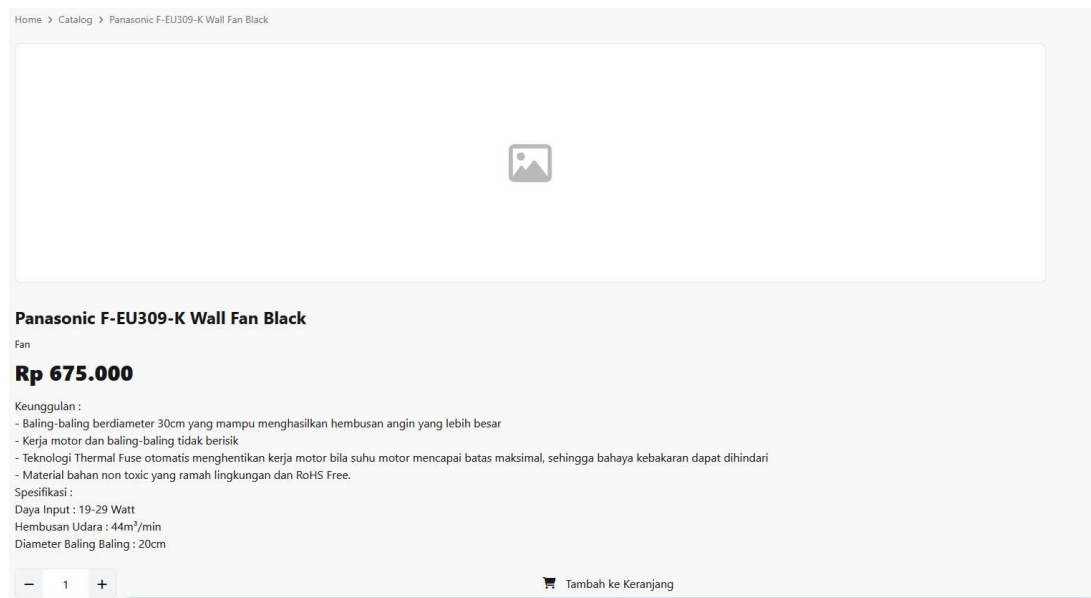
Home > Catalog > Panasonic F-EU309-K Wall Fan Black

Panasonic F-EU309-K Wall Fan Black

Fan

Rp 675.000

Keunggulan :
- Baling-baling berdiameter 30cm yang mampu menghasilkan hembusan angin yang lebih besar
- Kerja motor dan baling-baling tidak berisik
- Teknologi Thermal Fuse otomatis menghentikan kerja motor bila suhu motor mencapai batas maksimal, sehingga bahaya kebakaran dapat dihindari
- Material bahan non toxic yang ramah lingkungan dan RoHS Free.
Spesifikasi :
Daya Input : 19-29 Watt
Hembusan Udara : 44m³/min
Diameter Baling Baling : 20cm

− 1 +

Tambah ke Keranjang